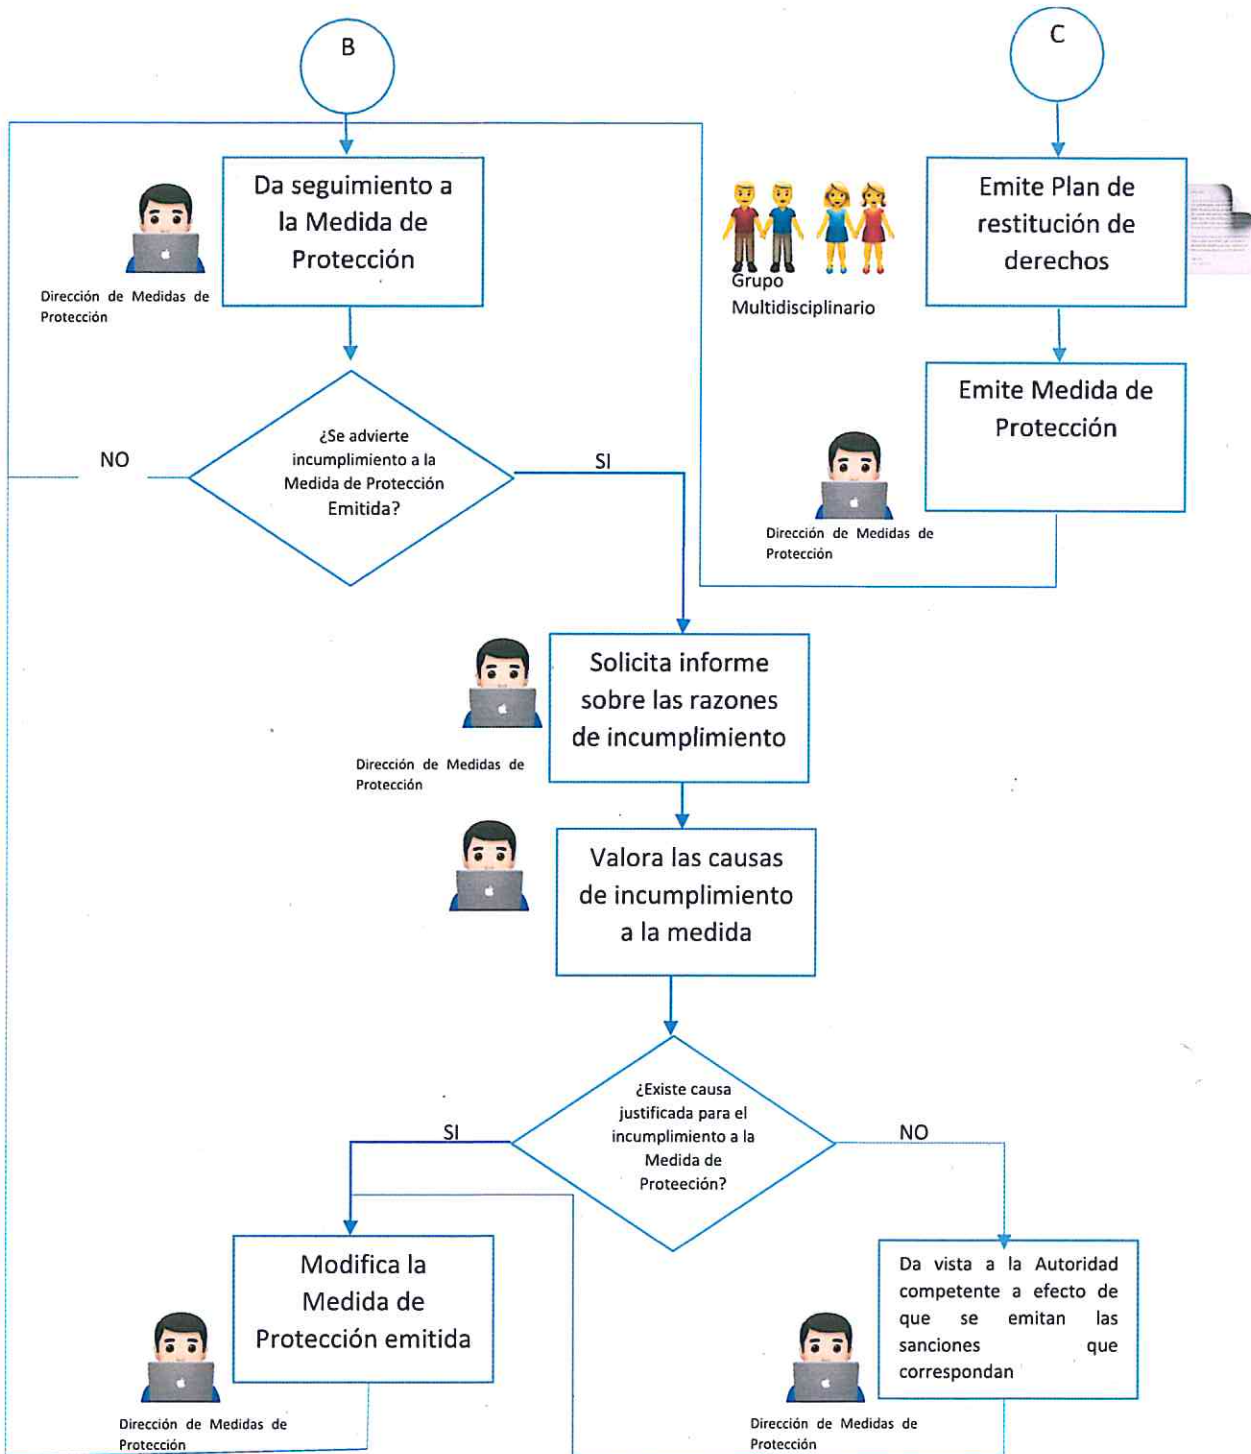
B

C

Da seguimiento a la Medida de Protección

Dirección de Medidas de Protección

Grupo Multidisciplinario

Emite Plan de restitución de derechos

Emite Medida de Protección

Dirección de Medidas de Protección

NO

¿Se advierte incumplimiento a la Medida de Protección Emitida?

SI

Solicita informe sobre las razones de incumplimiento

Dirección de Medidas de Protección

Valora las causas de incumplimiento a la medida

SI

¿Existe causa justificada para el incumplimiento a la Medida de Proteeción?

NO

Modifica la Medida de Protección emitida

Dirección de Medidas de Protección

Da vista a la Autoridad competente a efecto de que se emitan las sanciones que correspondan

Dirección de Medidas de Protección